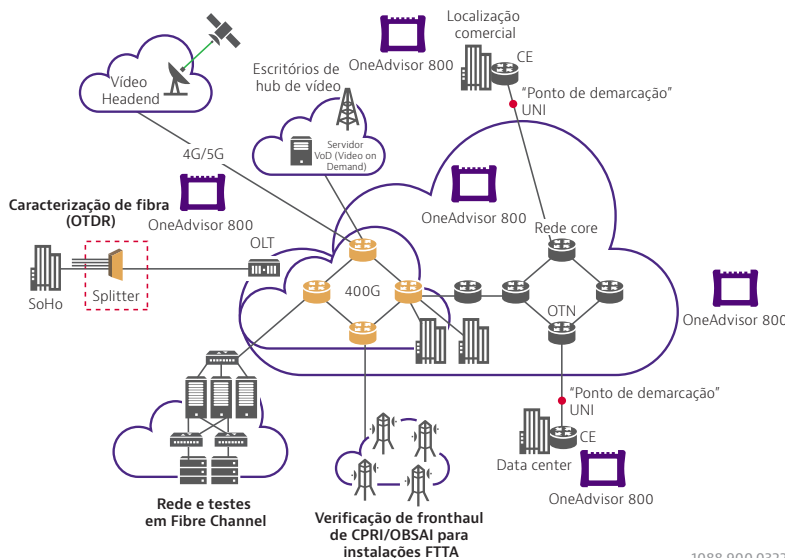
Localização comercial

OneAdvisor 800

CE

"Ponto de demarcação"
UNI

Vídeo Headend

Escritórios de hub de vídeo

Servidor VoD (Vídeo on Demand)

4G/5G

Caracterização de fibra (OTDR)

OneAdvisor 800

OneAdvisor 800

Rede core

OLT

400G

SoHo

Splitter

OTN

OneAdvisor 800

"Ponto de demarcação"
UNI

CE

Data center

OneAdvisor 800

Rede e testes em Fibre Channel

Verificação de fronthaul de CPRI/OBSAI para instalações FTTA

1088.900.032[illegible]